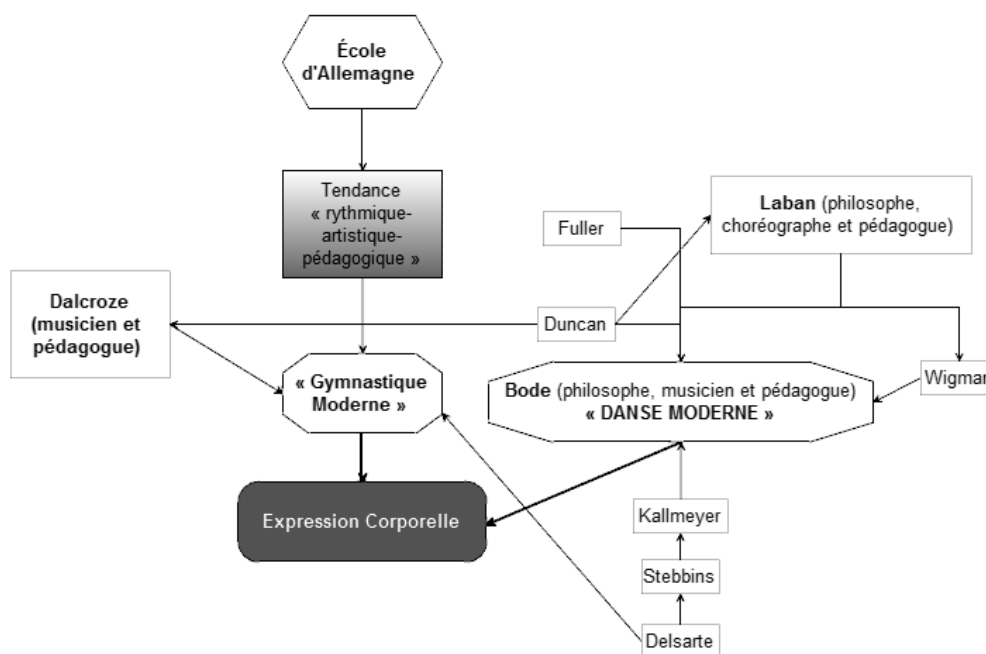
École d'Allemagne

Tendance « rythmique-artistique-pédagogique »

Fuller

Laban (philosophe, chorégraphe et pédagogue)

Dalcroze (musicien et pédagogue)

Duncan

« Gymnastique Moderne »

Bode (philosophe, musicien et pédagogue) « DANSE MODERNE »

Wigmar

Expression Corporelle

Kallmeyer

Stebbins

Delsarte